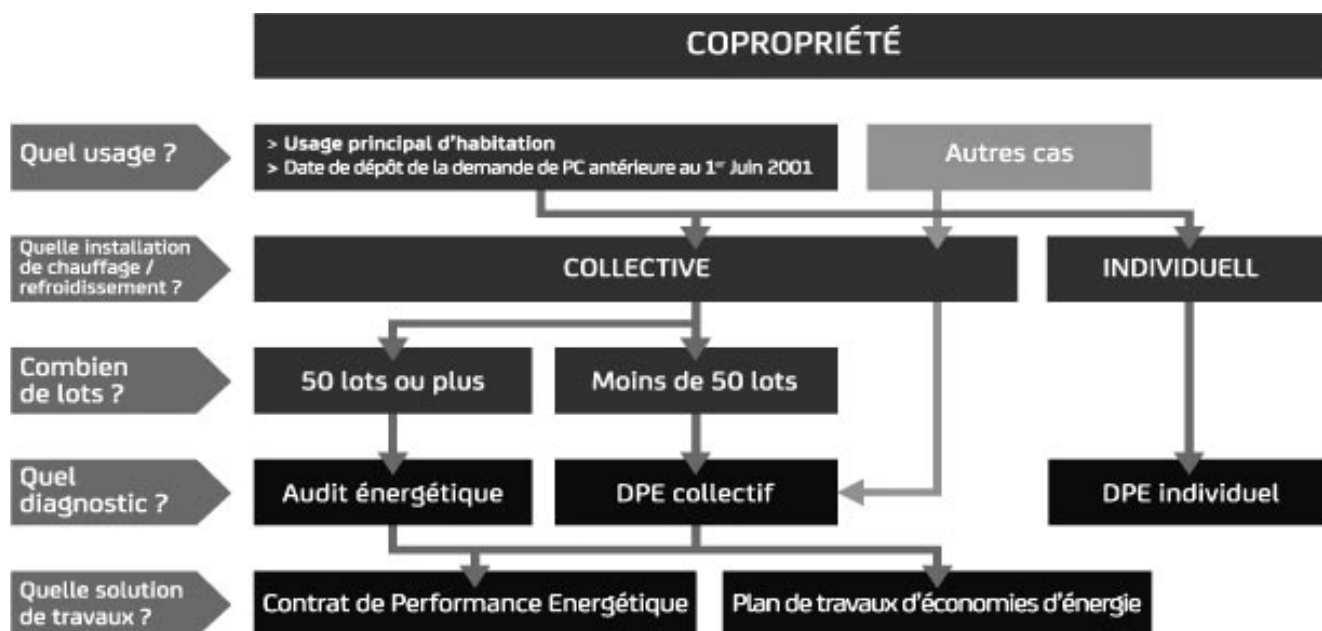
COPROPRIÉTÉ

Quel usage ?

> Usage principal d'habitation
> Date de dépôt de la demande de PC antérieure au 1$^{er}$ Juin 2001

Autres cas

Quelle installation de chauffage / refroidissement ?

COLLECTIVE

INDIVIDUELL

Combien de lots ?

50 lots ou plus

Moins de 50 lots

Quel diagnostic ?

Audit énergétique

DPE collectif

DPE individuel

Quelle solution de travaux ?

Contrat de Performance Energétique

Plan de travaux d'économies d'énergie